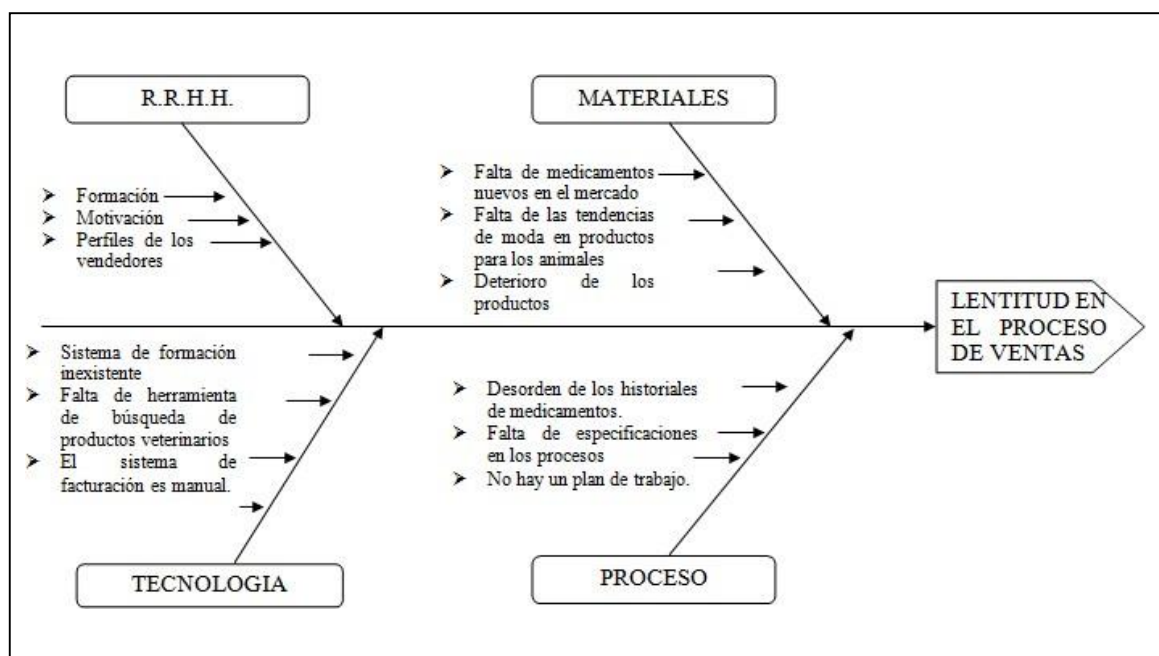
R.R.H.H.

➢ Formación
➢ Motivación
➢ Perfiles de los vendedores

MATERIALES

➢ Falta de medicamentos nuevos en el mercado
➢ Falta de las tendencias de moda en productos para los animales
➢ Deterioro de los productos

LENTITUD EN EL PROCESO DE VENTAS

➢ Sistema de formación inexistente
➢ Falta de herramienta de búsqueda de productos veterinarios
➢ El sistema de facturación es manual.

TECNOLOGIA

➢ Desorden de los historiales de medicamentos.
➢ Falta de especificaciones en los procesos
➢ No hay un plan de trabajo.

PROCESO